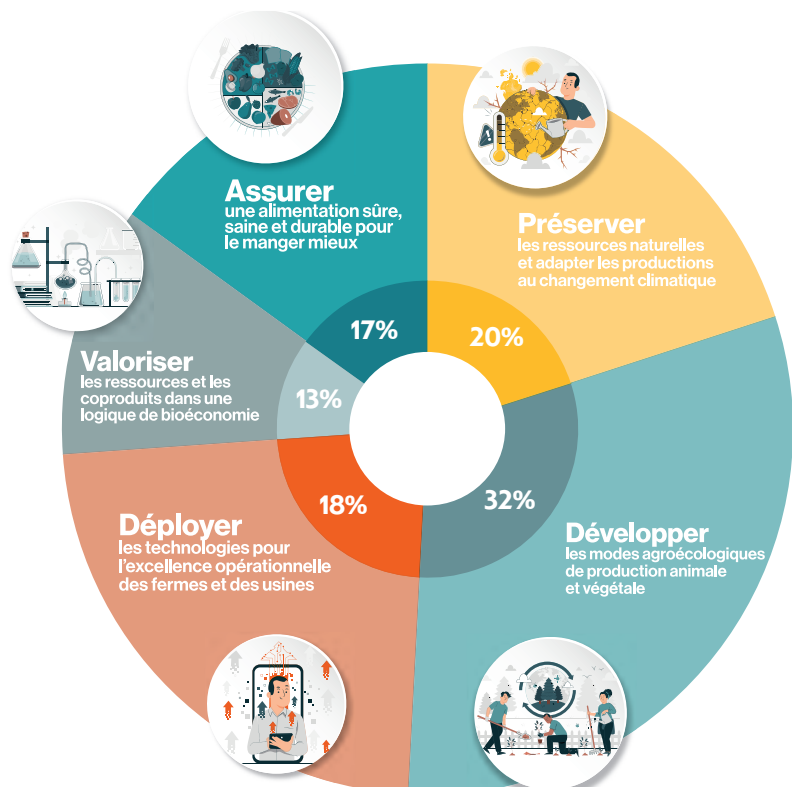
Assurer
une alimentation sûre, saine et durable pour le manger mieux

Préserver
les ressources naturelles et adapter les productions au changement climatique

Valoriser
les ressources et les coproduits dans une logique de bioéconomie

17%

20%

13%

18%

32%

Déployer
les technologies pour l'excellence opérationnelle des fermes et des usines

Développer
les modes agroécologiques de production animale et végétale